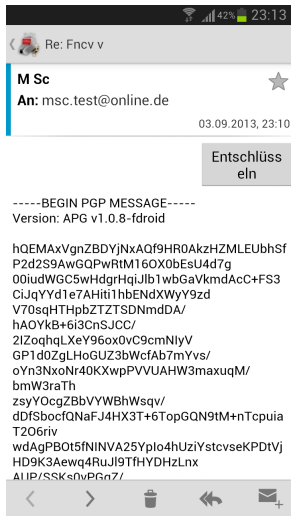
42% 23:13

Re: Fncv v

M Sc

An: msc.test@online.de

03.09.2013, 23:10

Entschlüsseln

-----BEGIN PGP MESSAGE-----
Version: APG v1.0.8-fdroid

hQEMAxVgnZBDYjNxAQf9HR0AkzHZMLEUbhSfP2d2S9AwGQPwRtM16OX0bEsU4d7g00iudWGC5wHdgrHqiJlb1wbGaVkmdAcC+FS3CiJqYYd1e7AHiti1hbENdXWyY9zdV70sqHTHpbZTZTSDNmdDA/hAOYkB+6i3CnSJCC/2IZoqhqLXeY96ox0vC9cmNIyVGP1d0ZgLHoGUZ3bWcfAb7mYvs/oYn3NxoNr40KXwpPVVUAHW3maxuqM/bmW3raThzsyYOcgZBbVYWBhWsqv/dDfSbocfQNaFJ4HX3T+6TopGQN9tM+nTcpuiaT2O6rivwdAgPBOt5fNINVA25YpIo4hUziYstcvseKPDtVjHD9K3Aewq4RuJl9TfHYDHzLnxAUP/SSKs0vPGqZ/